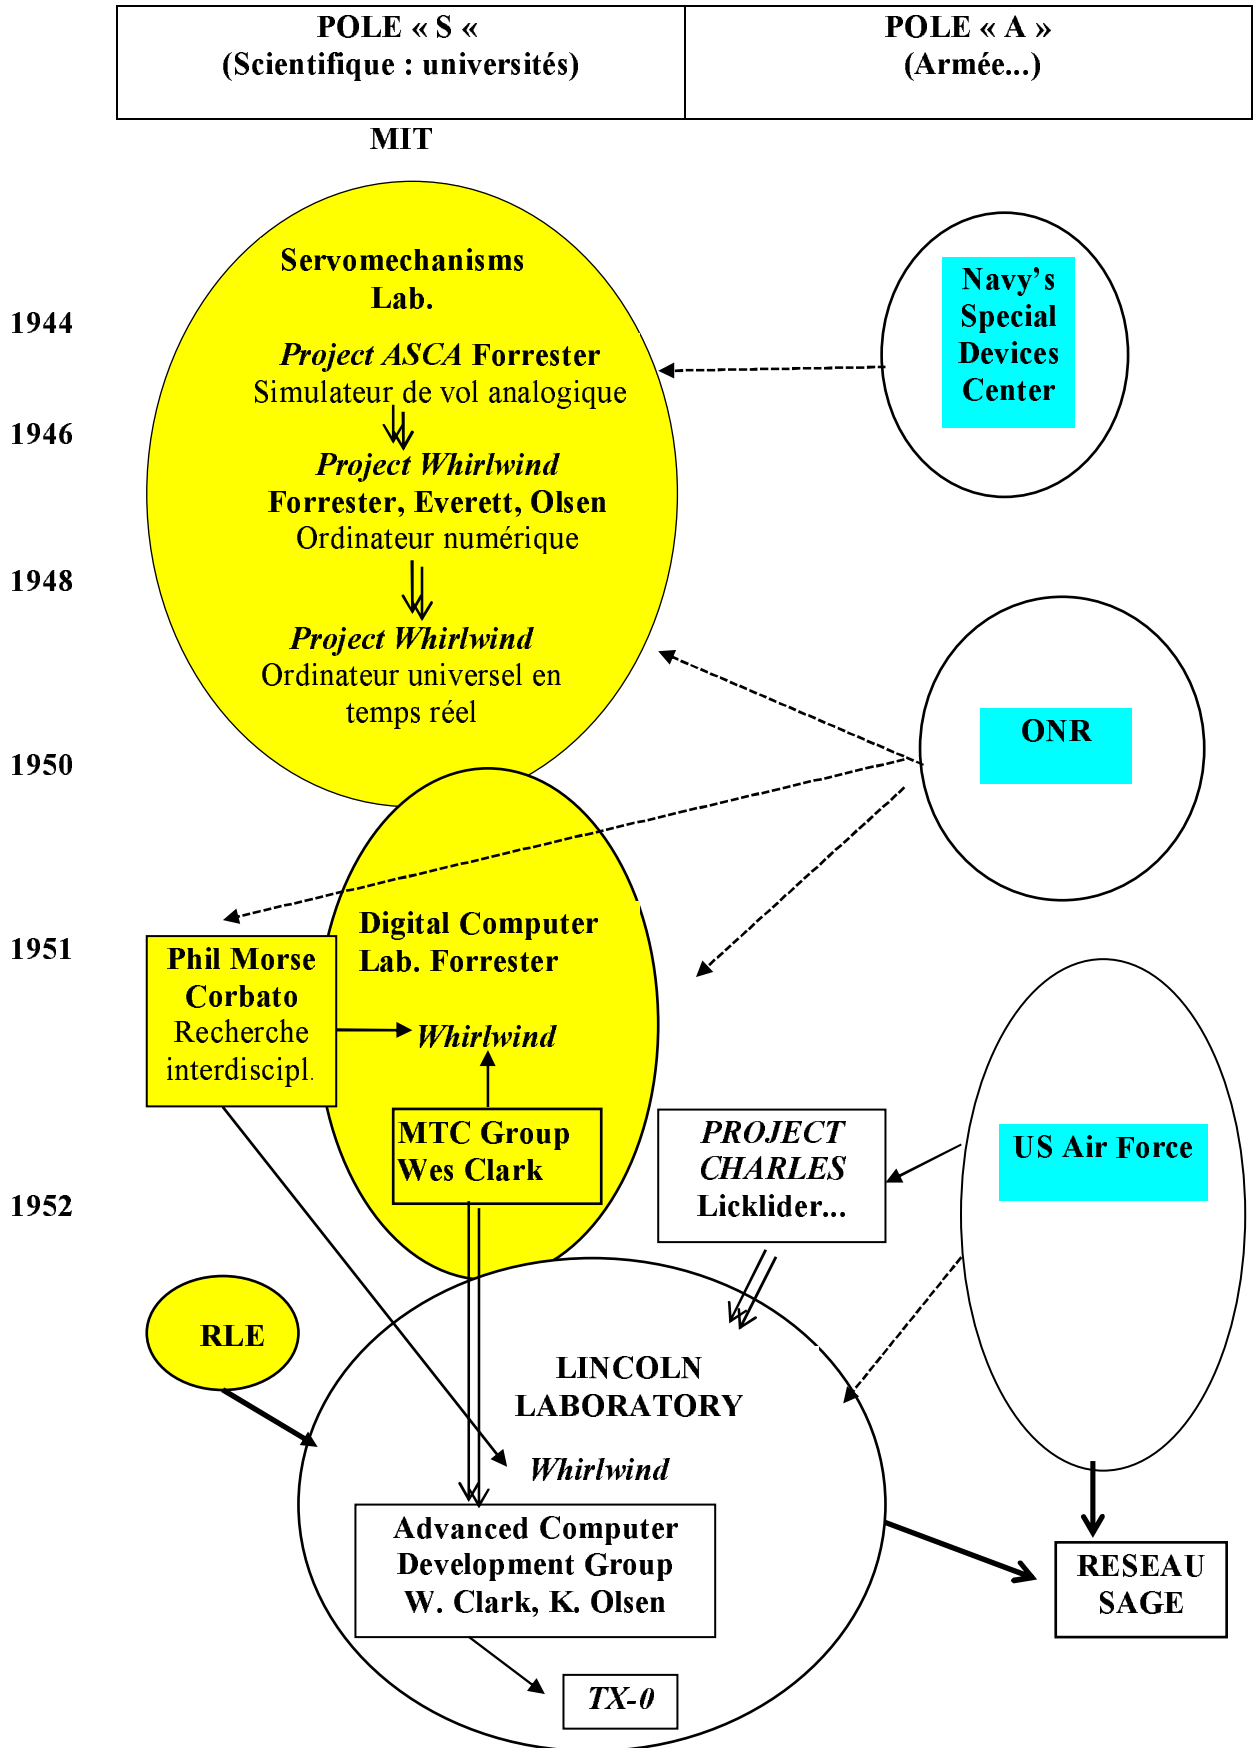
| POLE « S « (Scientifique : universités) | POLE « A » (Armée...) |
|---|---|

MIT

Servomechanisms Lab.

1944

Project ASCA Forrester
Simulateur de vol analogique

Navy's Special Devices Center

1946

Project Whirlwind
Forrester, Everett, Olsen
Ordinateur numérique

1948

Project Whirlwind
Ordinateur universel en temps réel

ONR

1950

1951

Digital Computer Lab. Forrester

Phil Morse
Corbato
Recherche interdiscipl.

Whirlwind

MTC Group
Wes Clark

PROJECT CHARLES
Licklider...

US Air Force

1952

RLE

LINCOLN LABORATORY

Whirlwind

Advanced Computer Development Group
W. Clark, K. Olsen

RESEAU SAGE

TX-0